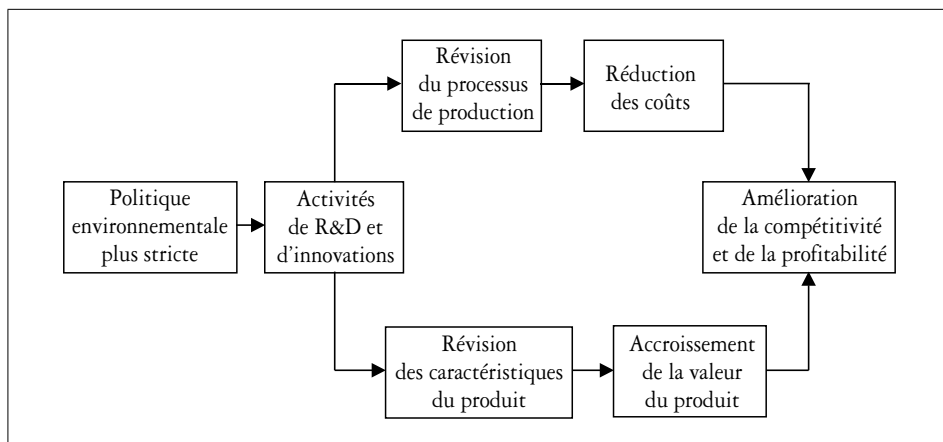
Politique environnementale plus stricte

Activités de R&D et d'innovations

Révision du processus de production

Réduction des coûts

Révision des caractéristiques du produit

Accroissement de la valeur du produit

Amélioration de la compétitivité et de la profitabilité